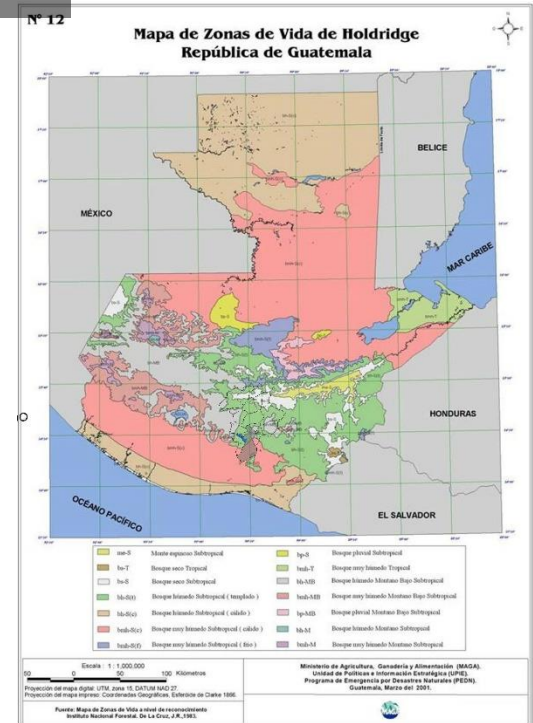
N° 12

Mapa de Zonas de Vida de Holdridge
República de Guatemala

BELICE

MÉXICO

MAR CARIBE

HONDURAS

OCÉANO PACÍFICO

EL SALVADOR

| | | | |
|---|---|---|---|
| me-S | Monte espinoso Subtropical | bp-S | Bosque pluvial Subtropical |
| bs-T | Bosque seco Tropical | bmh-T | Bosque muy húmedo Tropical |
| bs-S | Bosque seco Subtropical | bh-MB | Bosque húmedo Montano Bajo Subtropical |
| bh-S(t) | Bosque húmedo Subtropical ( templado ) | bmh-MB | Bosque muy húmedo Montano Bajo Subtropical |
| bh-S(c) | Bosque húmedo Subtropical ( cálido ) | bp-MB | Bosque pluvial Montano Bajo Subtropical |
| bmh-S(c) | Bosque muy húmedo Subtropical ( cálido ) | bh-M | Bosque húmedo Montano Subtropical |
| bmh-S(f) | Bosque muy húmedo Subtropical ( frío ) | bmh-M | Bosque muy húmedo Montano Subtropical |

Escala : 1 : 1,000,000
50 0 50 100 Kilómetros
Proyección del mapa digital: UTM, zona 15, DATUM NAD 27.
Proyección del mapa impreso: Coordenadas Geográficas, Esferoide de Clarke 1866.

Fuente: Mapa de Zonas de Vida a nivel de reconocimiento
Instituto Nacional Forestal. De La Cruz, J.R.,1983.

Ministerio de Agricultura, Ganadería y Alimentación (MAGA).
Unidad de Políticas e Información Estratégica (UPIE).
Programa de Emergencia por Desastres Naturales (PEDN).
Guatemala, Marzo del 2001.